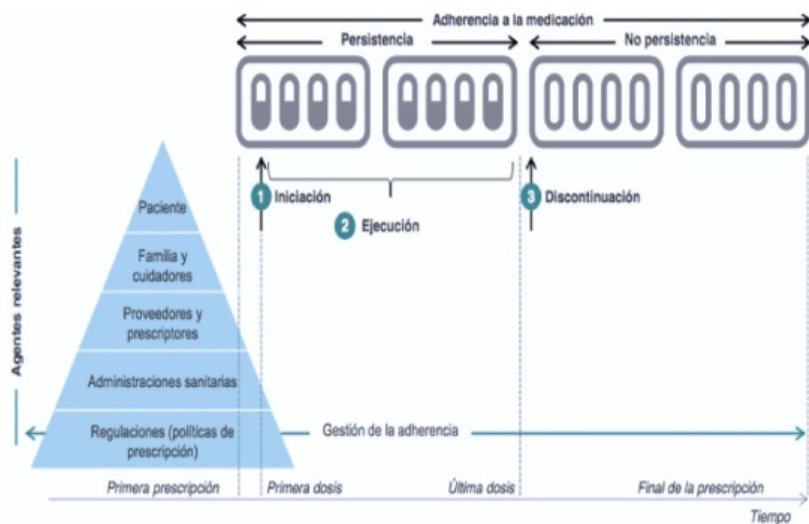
Adherencia a la medicación

Persistencia

No persistencia

1 Iniciación

2 Ejecución

3 Discontinuación

Agentes relevantes

Paciente

Familia y cuidadores

Proveedores y prescriptores

Administraciones sanitarias

Regulaciones (políticas de prescripción)

Gestión de la adherencia

Primera prescripción

Primera dosis

Última dosis

Final de la prescripción

Tiempo